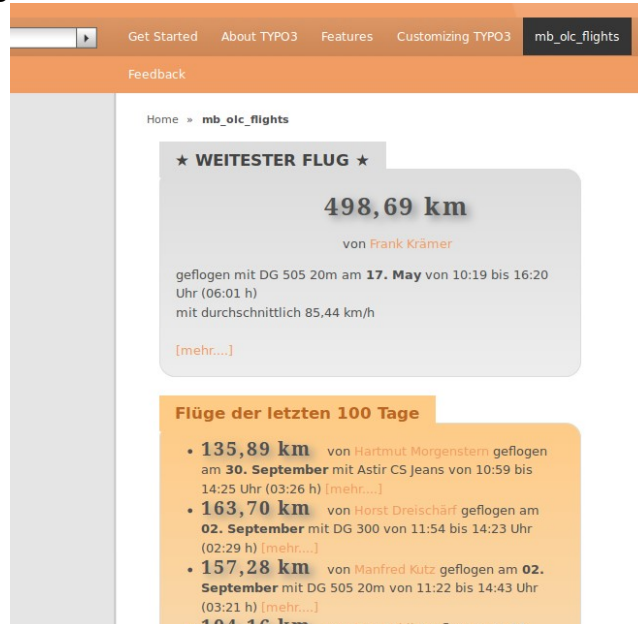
Get Started About TYPO3 Features Customizing TYPO3 mb_olc_flights

Feedback

Home » mb_olc_flights

★ WEITESTER FLUG ★

498,69 km

von Frank Krämer

geflogen mit DG 505 20m am **17. May** von 10:19 bis 16:20 Uhr (06:01 h)
mit durchschnittlich 85,44 km/h

[mehr....]

Flüge der letzten 100 Tage

- **135,89 km** von Hartmut Morgenstern geflogen am **30. September** mit Astir CS Jeans von 10:59 bis 14:25 Uhr (03:26 h) [mehr....]
- **163,70 km** von Horst Dreischärf geflogen am **02. September** mit DG 300 von 11:54 bis 14:23 Uhr (02:29 h) [mehr....]
- **157,28 km** von Manfred Kutz geflogen am **02. September** mit DG 505 20m von 11:22 bis 14:43 Uhr (03:21 h) [mehr....]
- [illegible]